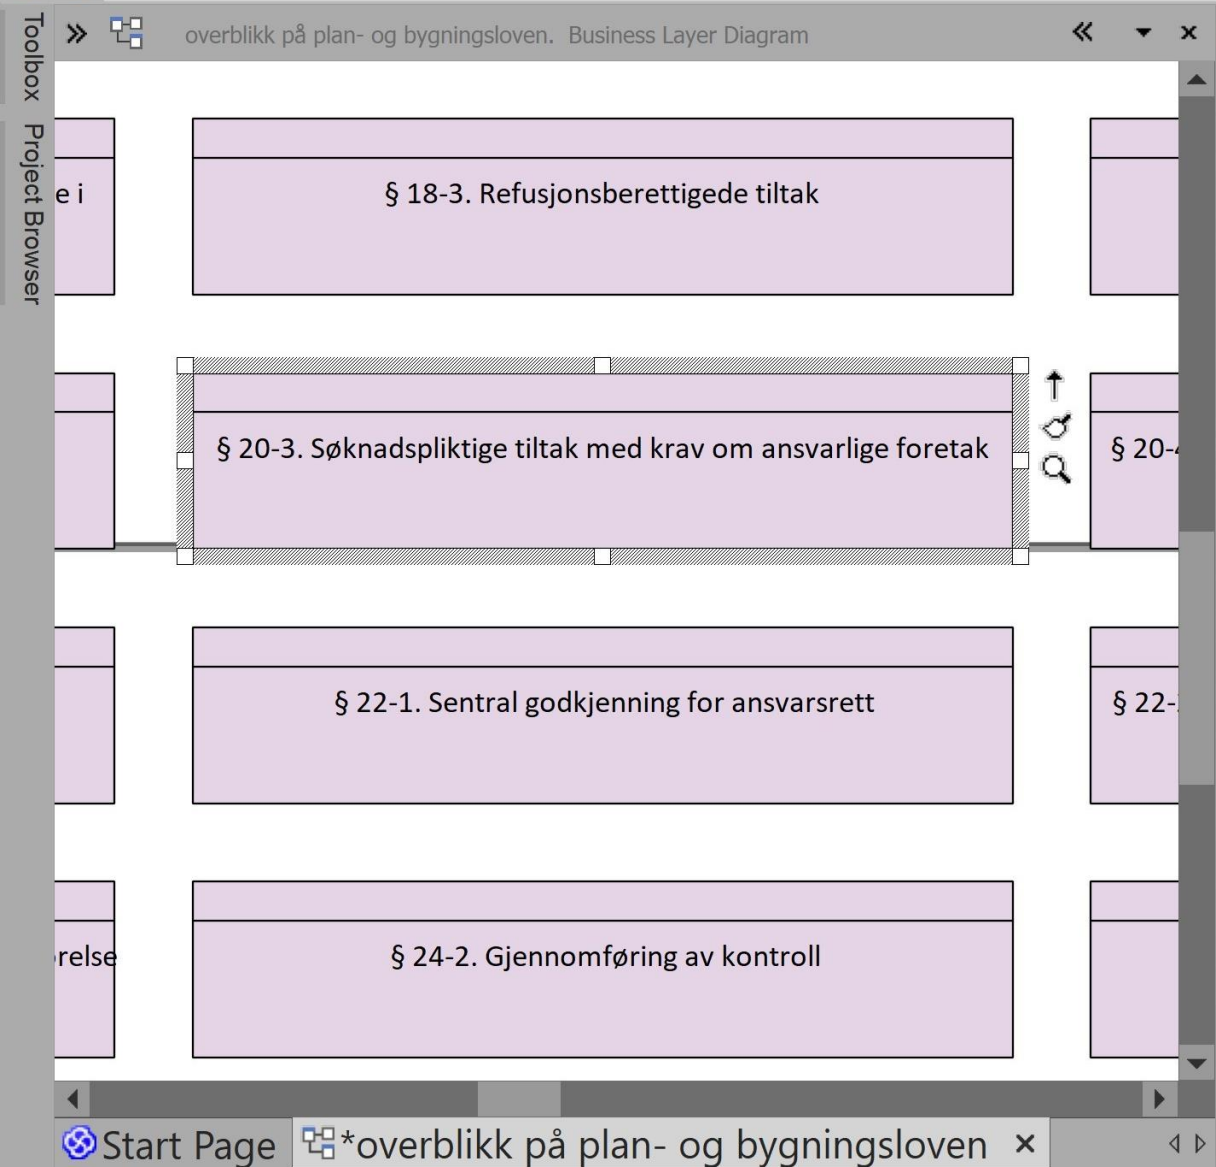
Toolbox Project Browser

overblikk på plan- og bygningsloven. Business Layer Diagram

e i

§ 18-3. Refusjonsberettigede tiltak

§ 20-3. Søknadspliktige tiltak med krav om ansvarlige foretak

§ 20-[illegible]

§ 22-1. Sentral godkjenning for ansvarsrett

§ 22-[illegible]

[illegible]relse

§ 24-2. Gjennomføring av kontroll

Start Page

*overblikk på plan- og bygningsloven ×